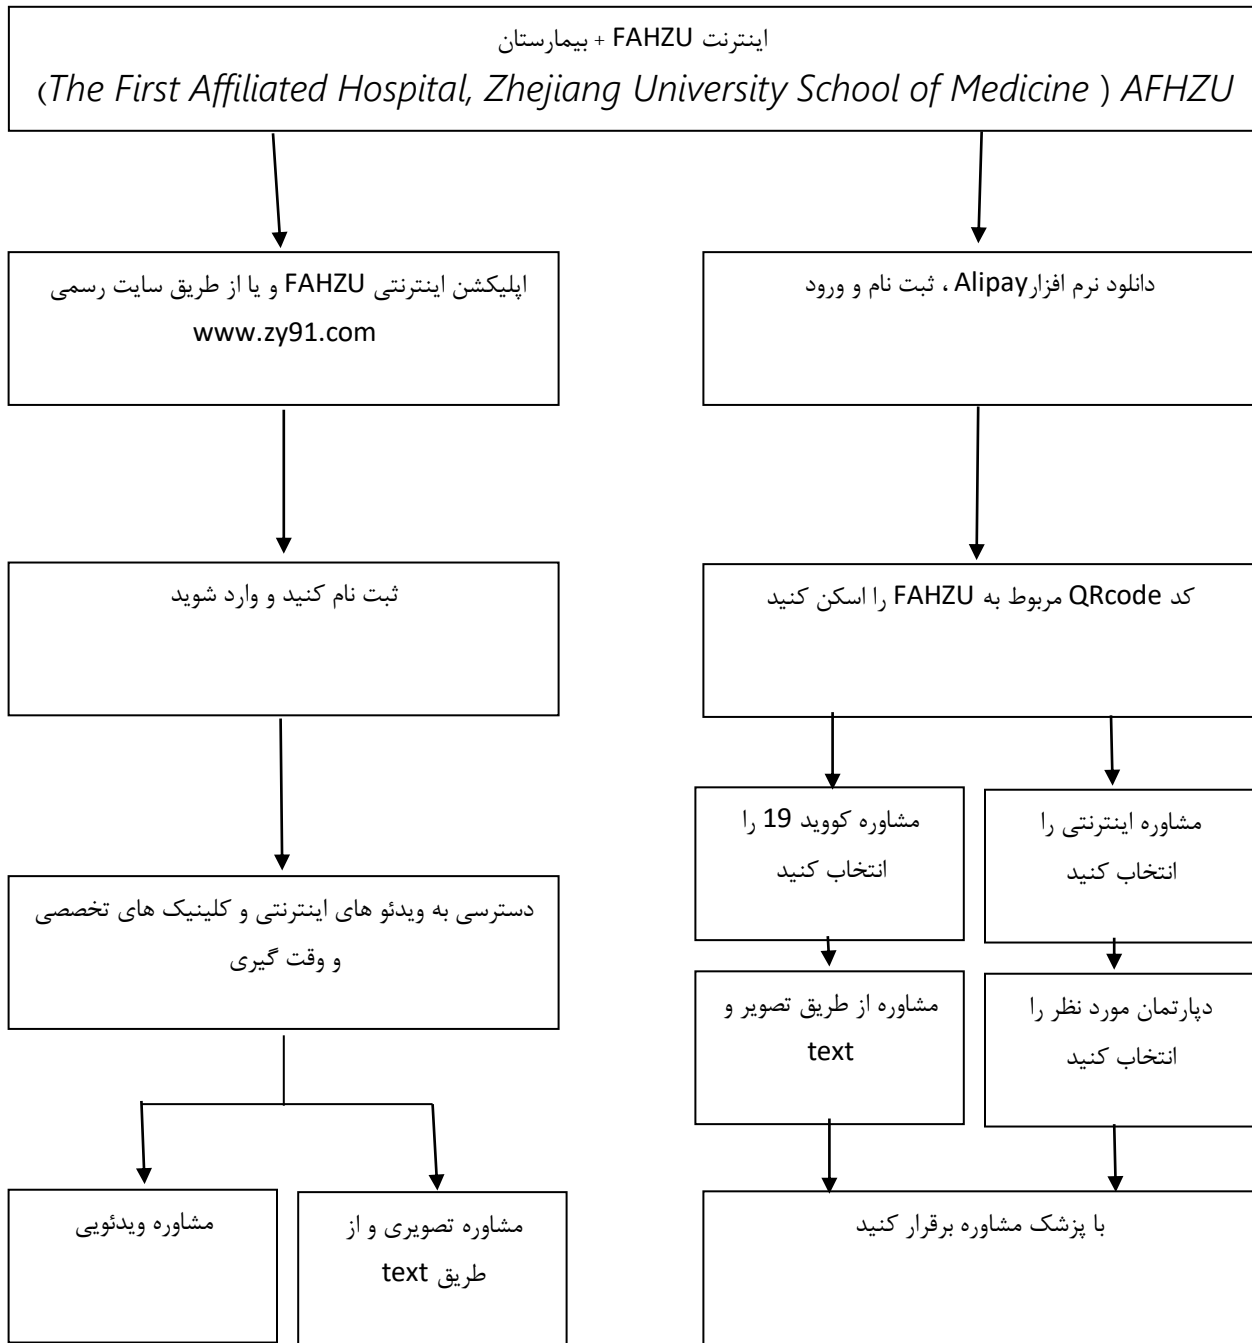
اینترنت FAHZU + بیمارستان
(The First Affiliated Hospital, Zhejiang University School of Medicine ) AFHZU

دانلود نرم افزارAlipay ، ثبت نام و ورود

کد QRcode مربوط به FAHZU را اسکن کنید

مشاوره اینترنتی را انتخاب کنید

دپارتمان مورد نظر را انتخاب کنید

مشاوره کووید 19 را انتخاب کنید

مشاوره از طریق تصویر و text

با پزشک مشاوره برقرار کنید

اپلیکشن اینترنتی FAHZU و یا از طریق سایت رسمی www.zy91.com

ثبت نام کنید و وارد شوید

دسترسی به ویدئو های اینترنتی و کلینیک های تخصصی و وقت گیری

مشاوره تصویری و از طریق text

مشاوره ویدئویی